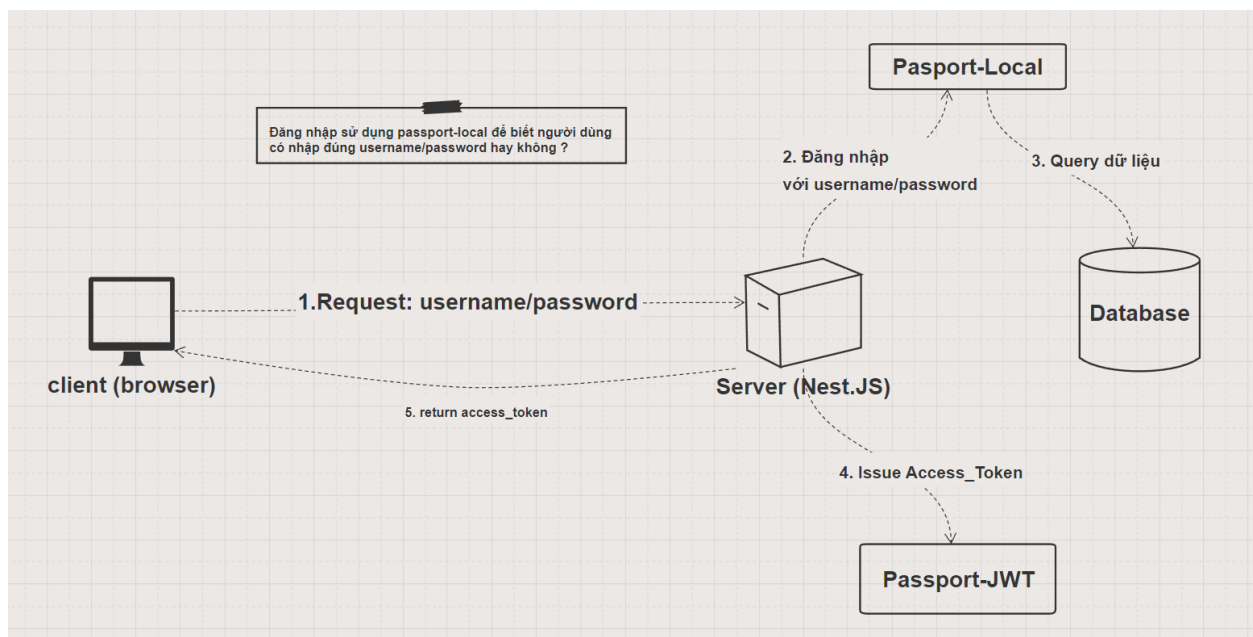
Pasport-Local

Đăng nhập sử dụng passport-local để biết người dùng có nhập đúng username/password hay không ?

2. Đăng nhập với username/password

3. Query dữ liệu

1.Request: username/password

Database

client (browser)

Server (Nest.JS)

5. return access_token

4. Issue Access_Token

Passport-JWT